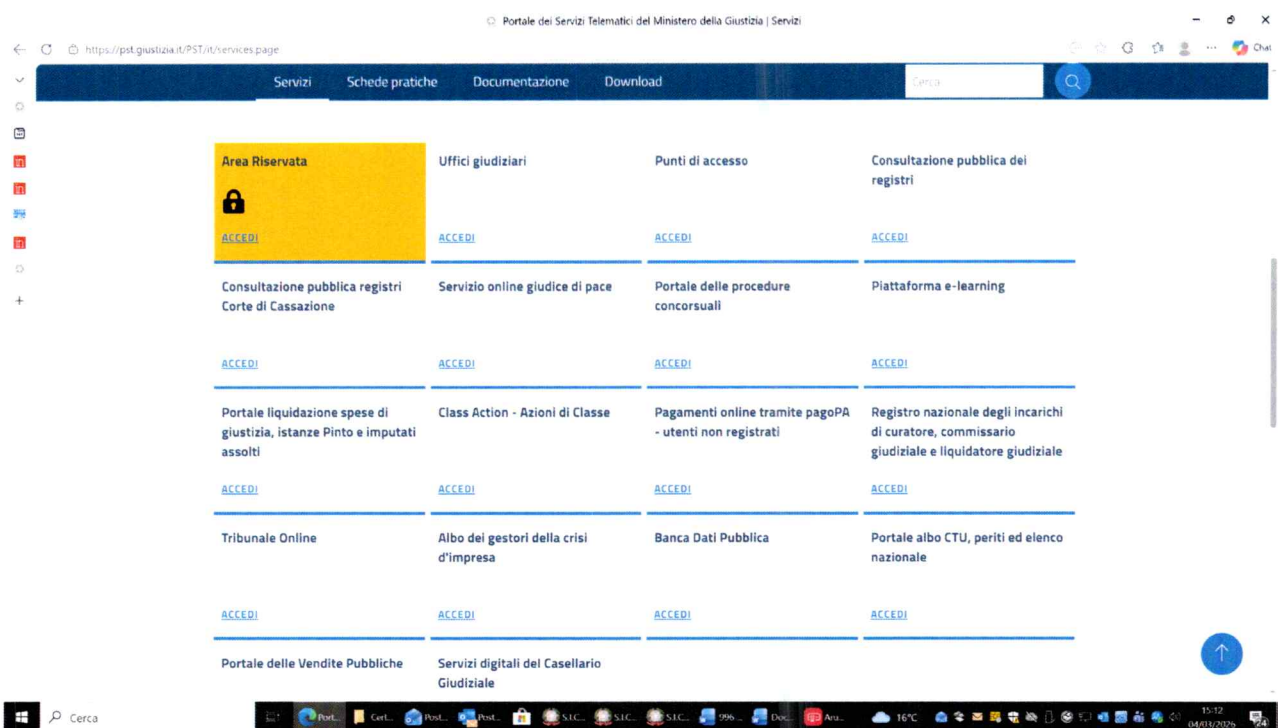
Portale dei Servizi Telematici del Ministero della Giustizia | Servizi

https://pst.giustizia.it/PST/it/services.page

Chat

Servizi Schede pratiche Documentazione Download

Cerca

Area Riservata

ACCEDI

Uffici giudiziari

ACCEDI

Punti di accesso

ACCEDI

Consultazione pubblica dei registri

ACCEDI

Consultazione pubblica registri Corte di Cassazione

ACCEDI

Servizio online giudice di pace

ACCEDI

Portale delle procedure concorsuali

ACCEDI

Piattaforma e-learning

ACCEDI

Portale liquidazione spese di giustizia, istanze Pinto e imputati assolti

ACCEDI

Class Action - Azioni di Classe

ACCEDI

Pagamenti online tramite pagoPA - utenti non registrati

ACCEDI

Registro nazionale degli incarichi di curatore, commissario giudiziale e liquidatore giudiziale

ACCEDI

Tribunale Online

ACCEDI

Albo dei gestori della crisi d'impresa

ACCEDI

Banca Dati Pubblica

ACCEDI

Portale albo CTU, periti ed elenco nazionale

ACCEDI

Portale delle Vendite Pubbliche

Servizi digitali del Casellario Giudiziale

Cerca

16°C

15:12
04/03/2026